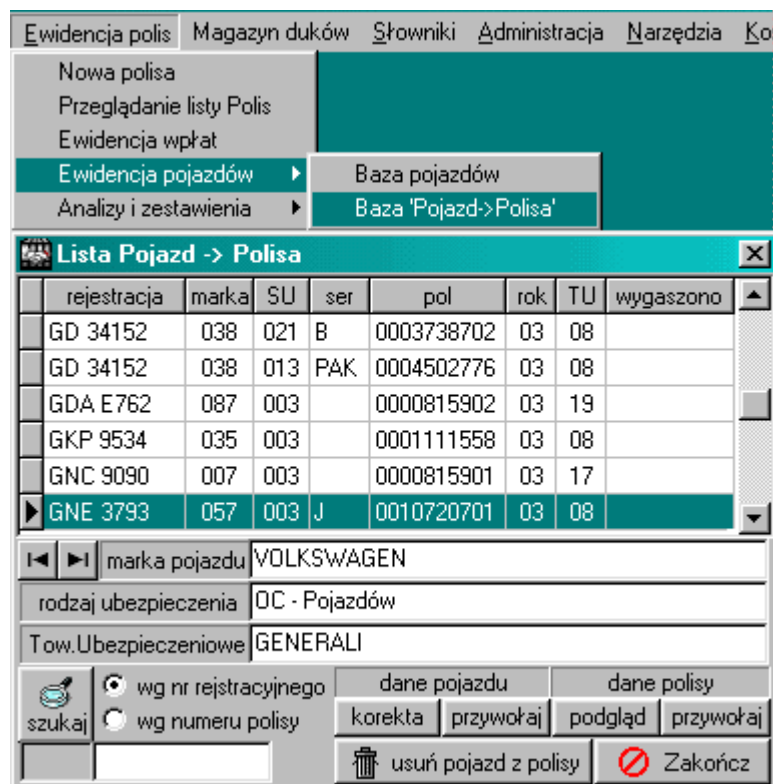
Ewidencja polis | Magazyn duków | Słowniki | Administracja | Narzędzia | Ko

Nowa polisa
Przeglądanie listy Polis
Ewidencja wpłat
Ewidencja pojazdów
Analizy i zestawienia

Baza pojazdów
Baza 'Pojazd->Polisa'

Lista Pojazd -> Polisa

| rejestracja | marka | SU | ser | pol | rok | TU | wygaszono |
|---|---|---|---|---|---|---|---|
| GD 34152 | 038 | 021 | B | 0003738702 | 03 | 08 | |
| GD 34152 | 038 | 013 | PAK | 0004502776 | 03 | 08 | |
| GDA E762 | 087 | 003 | | 0000815902 | 03 | 19 | |
| GKP 9534 | 035 | 003 | | 0001111558 | 03 | 08 | |
| GNC 9090 | 007 | 003 | | 0000815901 | 03 | 17 | |
| GNE 3793 | 057 | 003 | J | 0010720701 | 03 | 08 | |

marka pojazdu VOLKSWAGEN
rodzaj ubezpieczenia OC - Pojazdów
Tow.Ubezpieczeniowe GENERALI

szukaj
wg nr rejstracyjnego
wg numeru polisy

dane pojazdu
korekta | przywołaj
dane polisy
podgląd | przywołaj

usuń pojazd z polisy
Zakończ